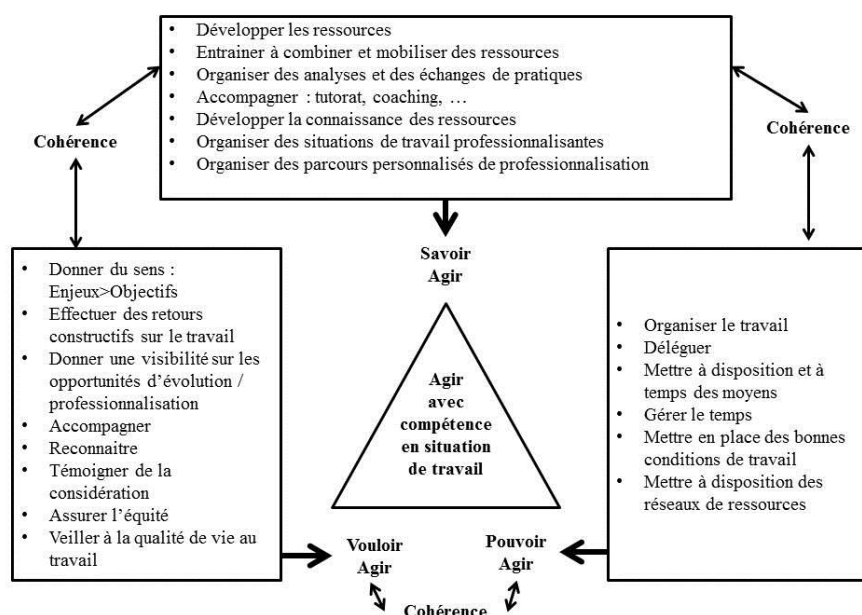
- Développer les ressources
- Entrainer à combiner et mobiliser des ressources
- Organiser des analyses et des échanges de pratiques
- Accompagner : tutorat, coaching, …
- Développer la connaissance des ressources
- Organiser des situations de travail professionnalisantes
- Organiser des parcours personnalisés de professionnalisation

Cohérence

Cohérence

Savoir Agir

- Donner du sens : Enjeux>Objectifs
- Effectuer des retours constructifs sur le travail
- Donner une visibilité sur les opportunités d'évolution / professionnalisation
- Accompagner
- Reconnaitre
- Témoigner de la considération
- Assurer l'équité
- Veiller à la qualité de vie au travail

Agir avec compétence en situation de travail

- Organiser le travail
- Déléguer
- Mettre à disposition et à temps des moyens
- Gérer le temps
- Mettre en place des bonnes conditions de travail
- Mettre à disposition des réseaux de ressources

Vouloir Agir

Pouvoir Agir

Cohérence